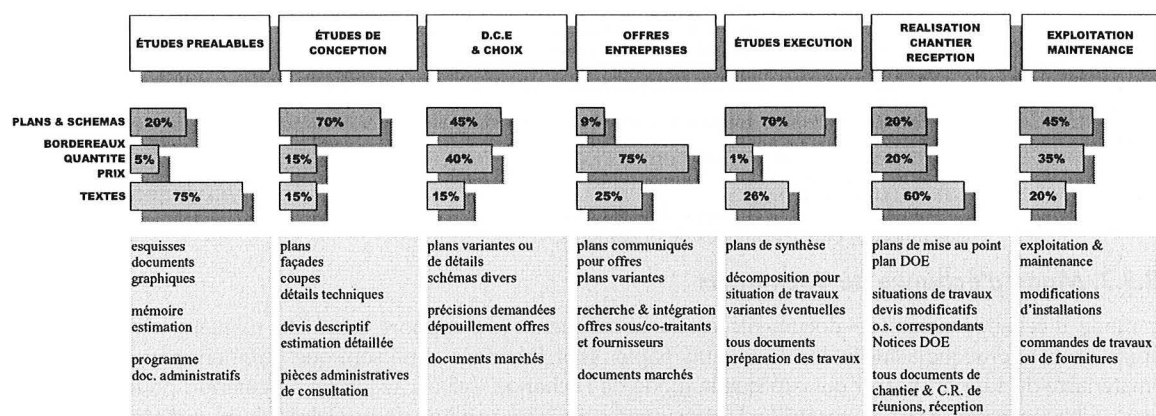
ÉTUDES PREALABLES

ÉTUDES DE CONCEPTION

D.C.E & CHOIX

OFFRES ENTREPRISES

ÉTUDES EXECUTION

REALISATION CHANTIER RECEPTION

EXPLOITATION MAINTENANCE

| | ÉTUDES PREALABLES | ÉTUDES DE CONCEPTION | D.C.E & CHOIX | OFFRES ENTREPRISES | ÉTUDES EXECUTION | REALISATION CHANTIER RECEPTION | EXPLOITATION MAINTENANCE |
|---|---|---|---|---|---|---|---|
| PLANS & SCHEMAS | 20% | 70% | 45% | 9% | 70% | 20% | 45% |
| BORDEREAUX QUANTITE PRIX | 5% | 15% | 40% | 75% | 1% | 20% | 35% |
| TEXTES | 75% | 15% | 15% | 25% | 26% | 60% | 20% |

esquisses
documents
graphiques

mémoire
estimation

programme
doc. administratifs

plans
façades
coupes
détails techniques

devis descriptif
estimation détaillée

pièces administratives
de consultation

plans variantes ou
de détails
schémas divers

précisions demandées
dépouillement offres

documents marchés

plans communiqués
pour offres
plans variantes

recherche & intégration
offres sous/co-traitants
et fournisseurs

documents marchés

plans de synthèse

décomposition pour
situation de travaux
variantes éventuelles

tous documents
préparation des travaux

plans de mise au point
plan DOE

situations de travaux
devis modificatifs
o.s. correspondants
Notices DOE

tous documents de
chantier & C.R. de
réunions, réception

exploitation &
maintenance

modifications
d'installations

commandes de travaux
ou de fournitures